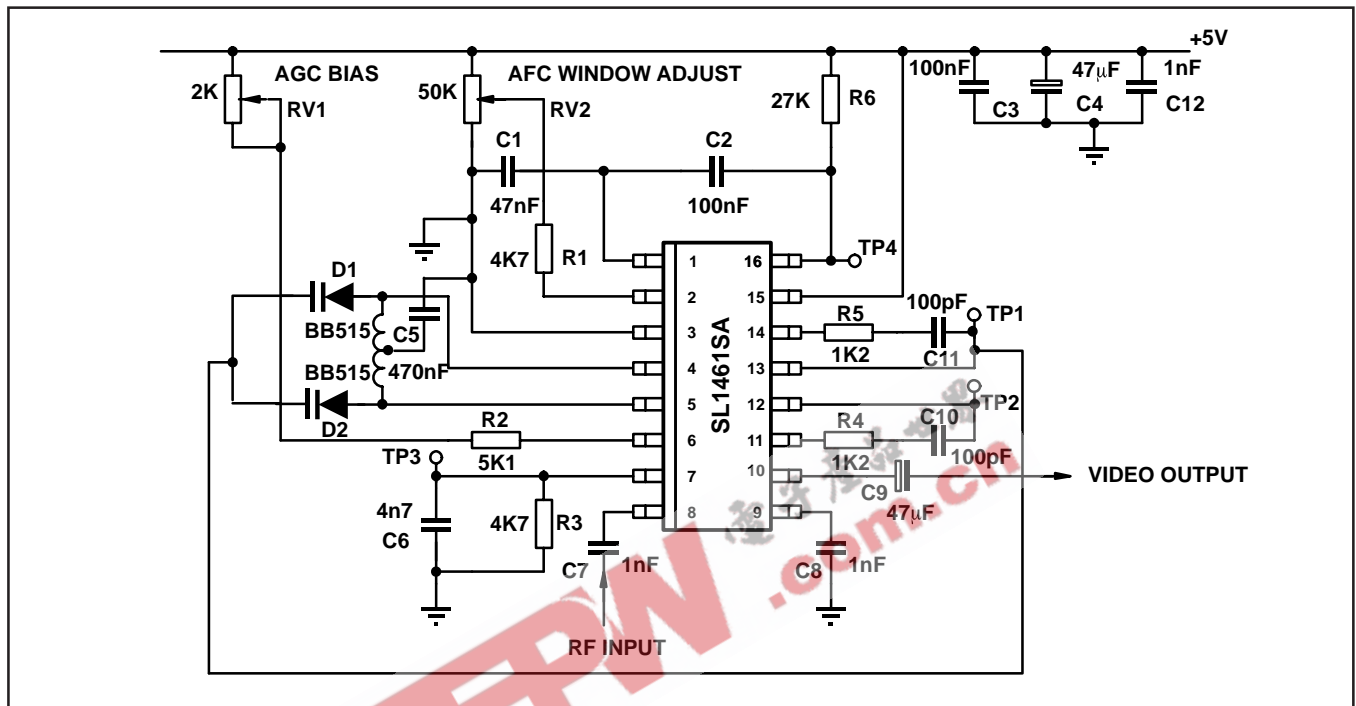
+5V
AGC BIAS
2K
RV1
50K
AFC WINDOW ADJUST
RV2
27K
R6
100nF
C3
47μF
C4
1nF
C12
C1
47nF
C2
100nF
4K7
R1
TP4
D1
BB515
C5
BB515
470nF
D2
R2
5K1
TP3
4n7
C6
4K7
R3
C7
1nF
RF INPUT
SL1461SA
1
2
3
4
5
6
7
8
16
15
14
13
12
11
10
9
R5
1K2
100pF
TP1
C11
TP2
C10
R4
1K2
100pF
C9
47μF
VIDEO OUTPUT
C8
1nF
EPW .com.cn